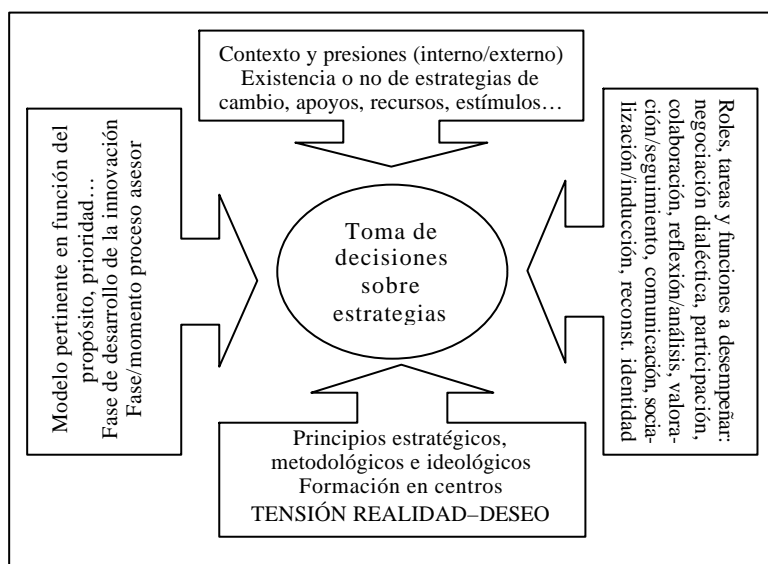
Contexto y presiones (interno/externo)
Existencia o no de estrategias de cambio, apoyos, recursos, estímulos…

Modelo pertinente en función del propósito, prioridad…
Fase de desarrollo de la innovación
Fase/momento proceso asesor

Toma de decisiones sobre estrategias

Roles, tareas y funciones a desempeñar: negociación dialéctica, participación, colaboración, reflexión/análisis, valoración/seguimiento, comunicación, socialización/inducción, reconst. identidad

Principios estratégicos, metodológicos e ideológicos
Formación en centros
TENSIÓN REALIDAD–DESEO